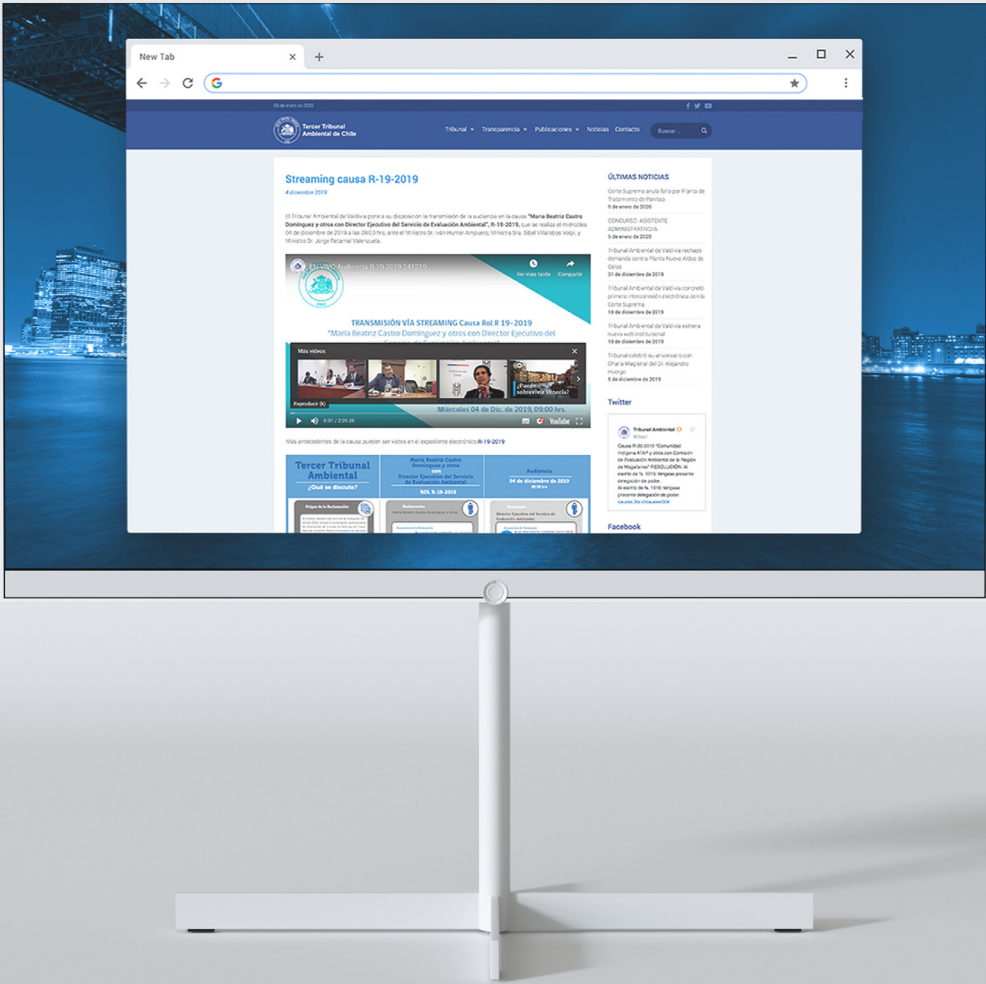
New Tab

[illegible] de enero de 2020

Tercer Tribunal Ambiental de Chile

Tribunal Transparencia Publicaciones Noticias Contacto Buscar...

Streaming causa R-19-2019

4 diciembre 2019

El Tribunal Ambiental de Valdivia pone a su disposición la transmisión de la audiencia en la causa "María Beatriz Castro Domínguez y otros con Director Ejecutivo del Servicio de Evaluación Ambiental", R-19-2019, que se realiza el miércoles 04 de diciembre de 2019 a las 09:00 hrs. ante el Ministro Sr. Iván Hunter Ampuero, Ministra Sra. Sibel Villalobos Volpi, y Ministro Sr. Jorge Retamal Valenzuela.

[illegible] Audiencia R-19-2019 041219

Ver más tarde Compartir

TRANSMISIÓN VÍA STREAMING Causa Rol R 19-2019

"María Beatriz Castro Domínguez y otros con Director Ejecutivo del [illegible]"

Más videos

¿Puede sobrevivir Venecia?

Reproducir (k)

Miércoles 04 de Dic. de 2019, 09:00 hrs.

0:01 / 2:09:26

YouTube

Más antecedentes de la causa pueden ser vistos en el expediente electrónico R-19-2019

Tercer Tribunal Ambiental

¿Qué se discute?

María Beatriz Castro Domínguez y otros con Director Ejecutivo del Servicio de Evaluación Ambiental

ROL R-19-2019

Audiencia

04 de diciembre de 2019

09:00 hrs

Origen de la Reclamación

Reclamantes

Reclamado

Director Ejecutivo del Servicio de Evaluación Ambiental

ÚLTIMAS NOTICIAS

Corte Suprema anula fallo por Planta de Tratamiento de Panitao

6 de enero de 2020

CONCURSO: ASISTENTE ADMINISTRATIVO/A

3 de enero de 2020

Tribunal Ambiental de Valdivia rechazó demanda contra Planta Nueva Aldea de Celco

31 de diciembre de 2019

Tribunal Ambiental de Valdivia concretó primera interconexión electrónica con la Corte Suprema

18 de diciembre de 2019

Tribunal Ambiental de Valdivia estrena nueva web institucional

18 de diciembre de 2019

Tribunal celebró su aniversario con Charla Magistral del Dr. Alejandro Huergo

5 de diciembre de 2019

Twitter

Tribunal Ambiental

Causa R-20-2019 "Comunidad Indígena KTAP y otros con Comisión de Evaluación Ambiental de la Región de Magallanes" RESOLUCIÓN: Al escrito de fs. 1016: ténganse presente delegación de poder. Al escrito de fs. 1016: téngase presente delegación de poder.

Facebook